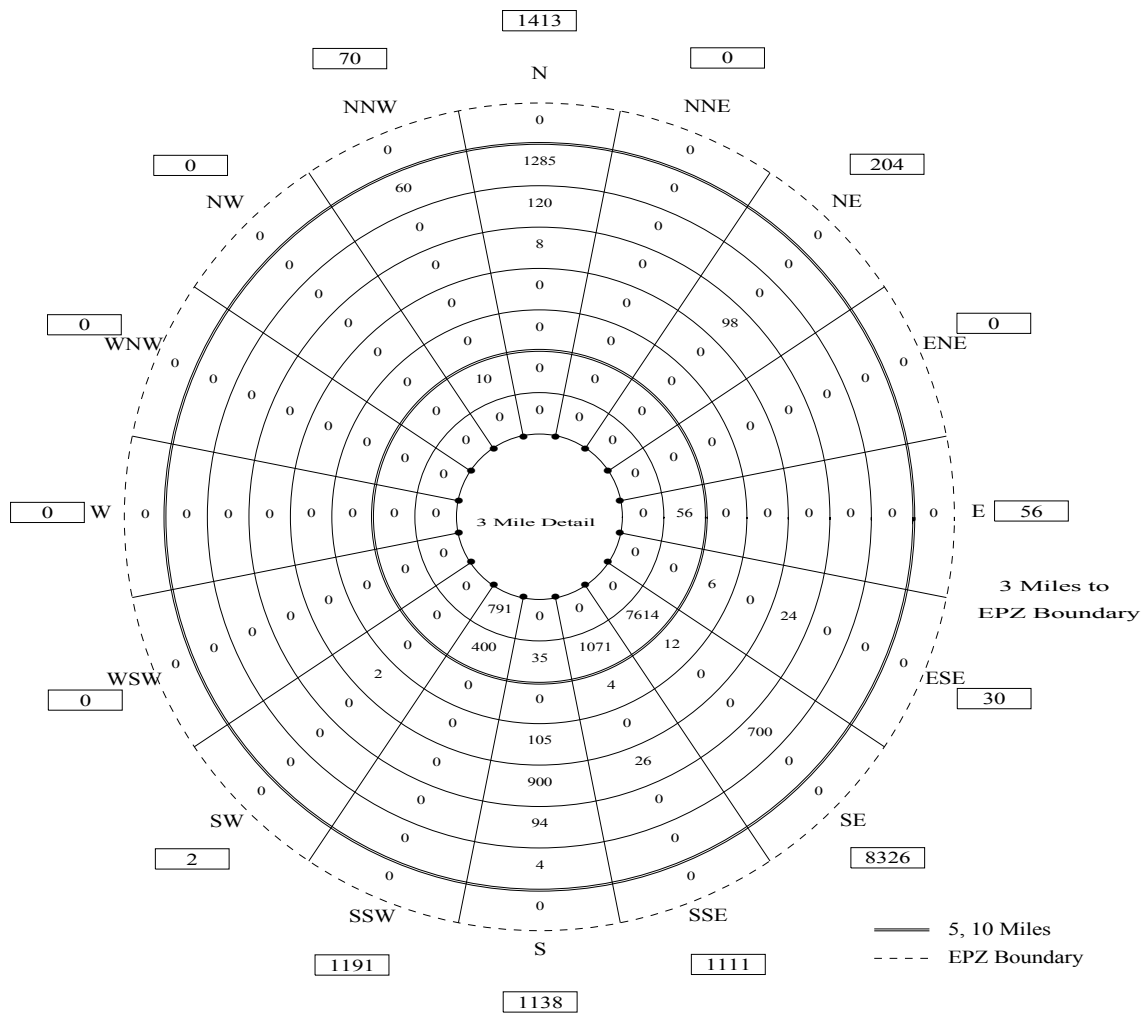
1413
N
70
NNW
0
NNE
0
NW
204
NE
0
WNW
0
ENE
0 W
E 56
3 Mile Detail
3 Miles to EPZ Boundary
0
WSW
ESE
30
SW
2
SE
8326
SSW
1191
S
1138
SSE
1111

0 1285 120 8 0 0 0 0

0 0 0 0 0 98 0 0 0

0 0 0 0 0 0 0 0 0

0 60 0 0 0 0 10 0

0 0 0 0 0 0 0 0 0

0 0 0 0 0 0 0 0 0

0 0 0 0 0 0 0 0 0

0 0 0 0 0 0 0 0 0

0 56 0 0 0 0 0 0

0 0 6 0 24 0 0 0

0 7614 12 0 0 700 0 0

0 1071 4 0 26 0 0 0

0 35 0 105 900 94 4 0

791 400 0 0 0 0 0 0

0 0 0 2 0 0 0 0

0 0 0 0 0 0 0 0

0 0 0 0 0 0 0 0

5, 10 Miles
EPZ Boundary